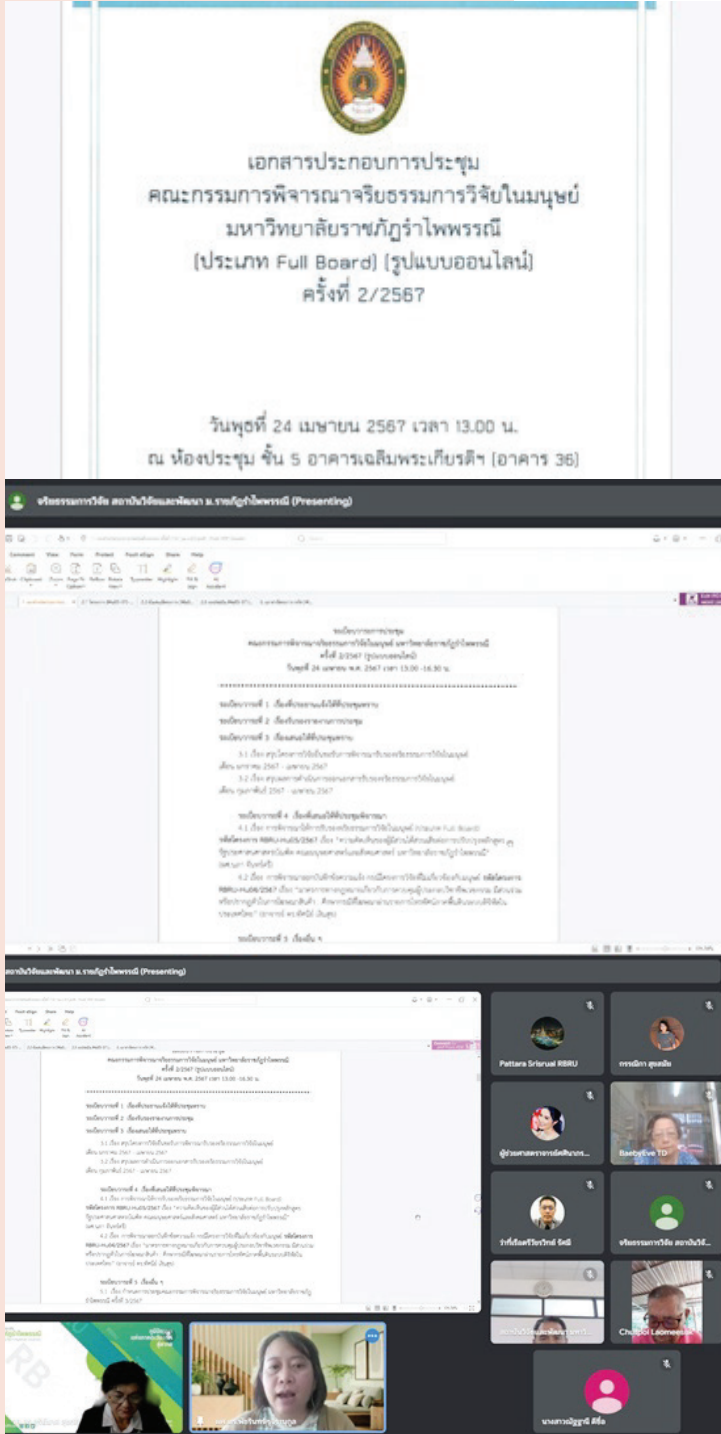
เอกสารประกอบการประชุม
คณะกรรมการพิจารณาจริยธรรมการวิจัยในมนุษย์
มหาวิทยาลัยราชภัฏรำไพพรรณี
(ประเภท Full Board) (รูปแบบออนไลน์)
ครั้งที่ 2/2567

วันพุธที่ 24 เมษายน 2567 เวลา 13.00 น.
ณ ห้องประชุม ชั้น 5 อาคารเฉลิมพระเกียรติฯ (อาคาร 36)

จริยธรรมการวิจัย สถาบันวิจัยและพัฒนา ม.ราชภัฏรำไพพรรณี (Presenting)

ระเบียบวาระการประชุม
คณะกรรมการพิจารณาจริยธรรมการวิจัยในมนุษย์ มหาวิทยาลัยราชภัฏรำไพพรรณี
ครั้งที่ 2/2567 (รูปแบบออนไลน์)
วันพุธที่ 24 เมษายน พ.ศ. 2567 เวลา 13.00 -16.30 น.

ระเบียบวาระที่ 1 เรื่องที่ประธานแจ้งที่ประชุมทราบ
ระเบียบวาระที่ 2 เรื่องรับรองรายงานการประชุม
ระเบียบวาระที่ 3 เรื่องเสนอให้ที่ประชุมทราบ
3.1 เรื่อง สรุปโครงการวิจัยที่ยื่นขอรับการพิจารณารับรองจริยธรรมการวิจัยในมนุษย์ เดือน มกราคม 2567 - เมษายน 2567
3.2 เรื่อง สรุปผลการดำเนินการออกเอกสารรับรองจริยธรรมการวิจัยในมนุษย์ เดือน กุมภาพันธ์ 2567 - เมษายน 2567

ระเบียบวาระที่ 4 เรื่องเสนอให้ที่ประชุมพิจารณา
4.1 เรื่อง การพิจารณาโครงการรับรองจริยธรรมการวิจัยในมนุษย์ (ประเภท Full Board)
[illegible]

ระเบียบวาระที่ 5 เรื่องอื่น ๆ

สถาบันวิจัยและพัฒนา ม.ราชภัฏรำไพพรรณี (Presenting)

Pattara Srisrual RBRU
กรรณิการ์ สุขสมัย
ผู้ช่วยศาสตราจารย์ศศินาถ...
BaebyEve TD
ว่าที่ร้อยตรีวิชาวิทย์ รัตนี
จริยธรรมการวิจัย สถาบันวิจั...
Chaipol Laomeesuk
นางสาวปฏิญญานี ลีลือ